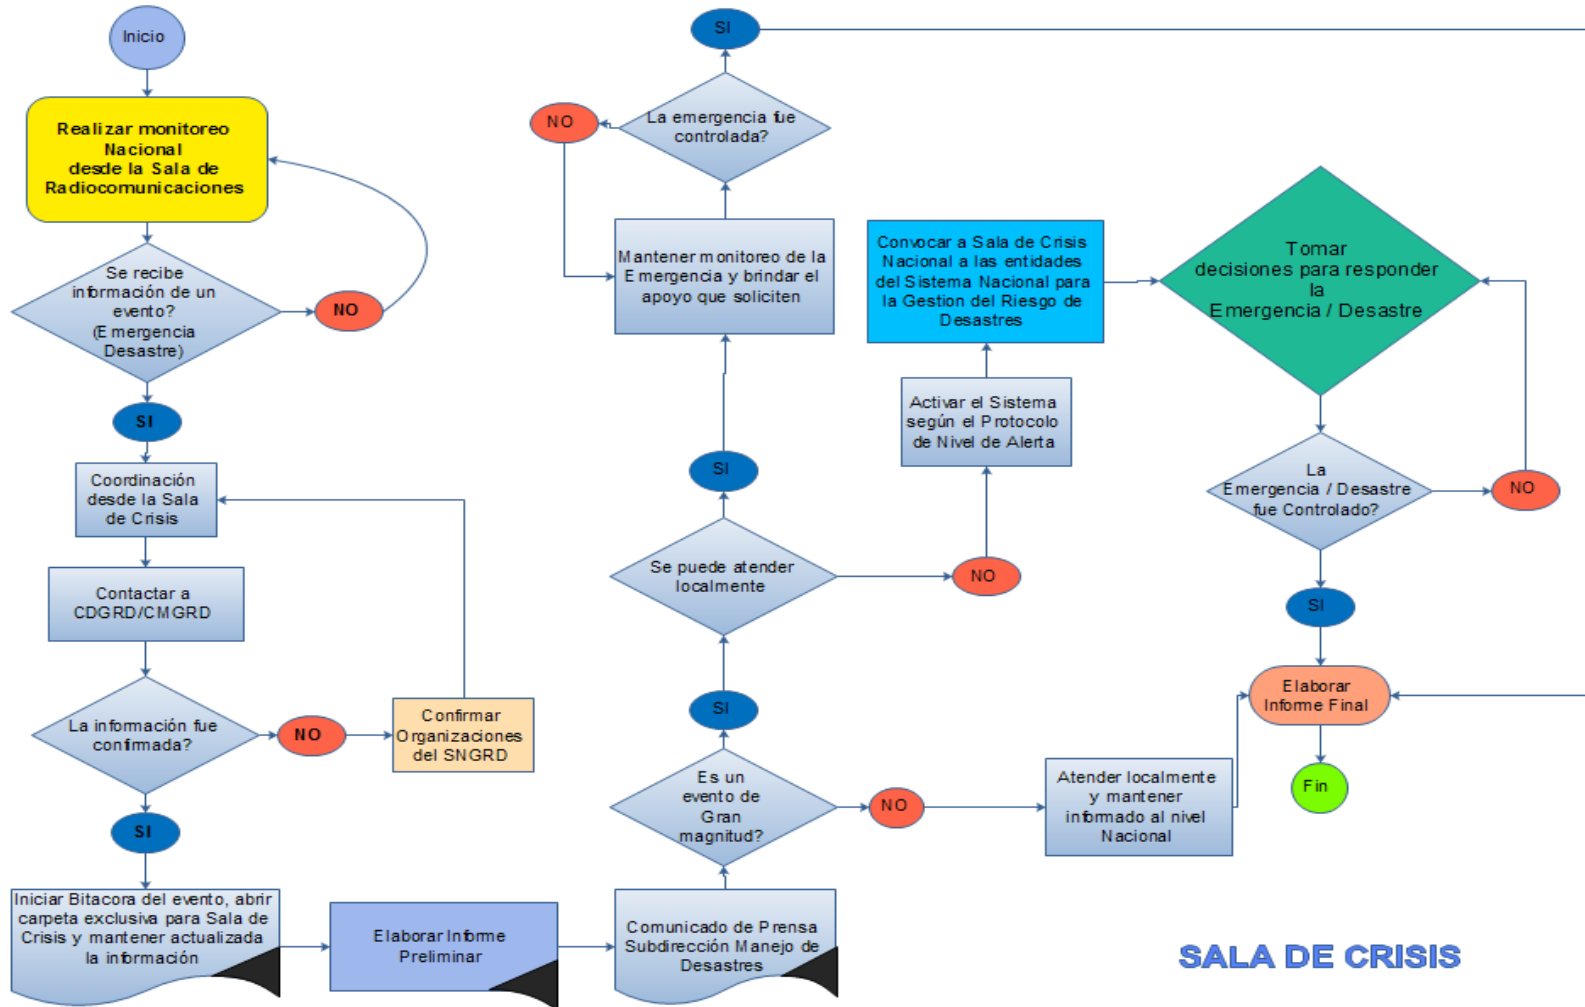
Inicio

Realizar monitoreo Nacional desde la Sala de Radiocomunicaciones

Se recibe información de un evento? (Emergencia Desastre)

NO

SI

Coordinación desde la Sala de Crisis

Contactar a CDGRD/CMGRD

La información fue confirmada?

NO

Confirmar Organizaciones del SNGRD

SI

Iniciar Bitacora del evento, abrir carpeta exclusiva para Sala de Crisis y mantener actualizada la información

Elaborar Informe Preliminar

Comunicado de Prensa Subdirección Manejo de Desastres

Es un evento de Gran magnitud?

NO

Atender localmente y mantener informado al nivel Nacional

SI

Se puede atender localmente

NO

Activar el Sistema según el Protocolo de Nivel de Alerta

Convocar a Sala de Crisis Nacional a las entidades del Sistema Nacional para la Gestion del Riesgo de Desastres

SI

Mantener monitoreo de la Emergencia y brindar el apoyo que soliciten

La emergencia fue controlada?

NO

SI

Tomar decisiones para responder la Emergencia / Desastre

La Emergencia / Desastre fue Controlado?

NO

SI

Elaborar Informe Final

Fin

SALA DE CRISIS